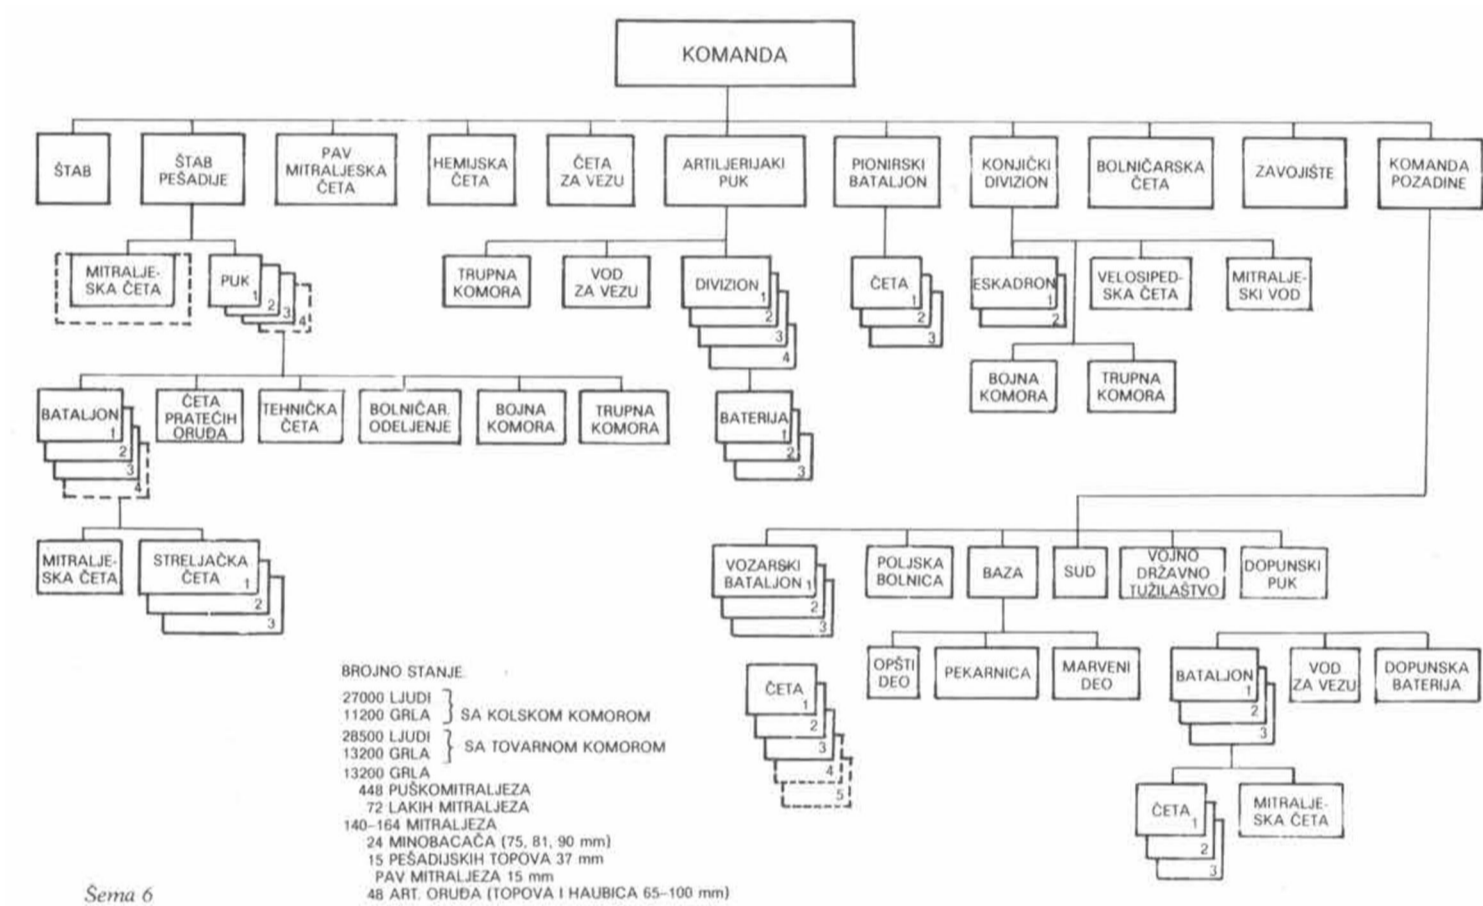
KOMANDA

ŠTAB

ŠTAB PEŠADIJE

PAV MITRALJESKA ČETA

HEMIJSKA ČETA

ČETA ZA VEZU

ARTILJERIJAKI PUK

PIONIRSKI BATALJON

KONJIČKI DIVIZION

BOLNIČARSKA ČETA

ZAVOJIŠTE

KOMANDA POZADINE

MITRALJESKA ČETA

PUK 1 2 3 4

TRUPNA KOMORA

VOD ZA VEZU

DIVIZION 1 2 3 4

ČETA 1 2 3

ESKADRON 1 2

VELOSIPEDSKA ČETA

MITRALJESKI VOD

BOJNA KOMORA

TRUPNA KOMORA

BATALJON 1 2 3 4

ČETA PRATEĆIH ORUĐA

TEHNIČKA ČETA

BOLNIČAR. ODELJENJE

BOJNA KOMORA

TRUPNA KOMORA

BATERIJA 1 2 3

MITRALJESKA ČETA

STRELJAČKA ČETA 1 2 3

VOZARSKI BATALJON 1 2 3

POLJSKA BOLNICA

BAZA

SUD

VOJNO DRŽAVNO TUŽILAŠTVO

DOPUNSKI PUK

ČETA 1 2 3 4 5

OPŠTI DEO

PEKARNICA

MARVENI DEO

BATALJON 1 2 3

VOD ZA VEZU

DOPUNSKA BATERIJA

ČETA 1 2 3

MITRALJESKA ČETA

BROJNO STANJE
27000 LJUDI
11200 GRLA } SA KOLSKOM KOMOROM
28500 LJUDI
13200 GRLA } SA TOVARNOM KOMOROM
13200 GRLA
448 PUŠKOMITRALJEZA
72 LAKIH MITRALJEZA
140–164 MITRALJEZA
24 MINOBACAČA (75, 81, 90 mm)
15 PEŠADIJSKIH TOPOVA 37 mm
PAV MITRALJEZA 15 mm
48 ART. ORUĐA (TOPOVA I HAUBICA 65–100 mm)

Šema 6